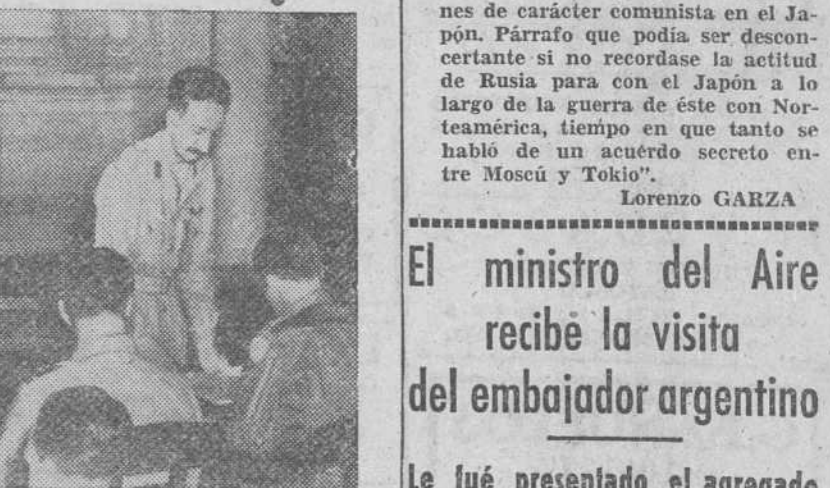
nes de carácter comunista en el Japón. Párrafo que podía ser desconcertante si no recordase la actitud de Rusia para con el Japón a lo largo de la guerra de éste con Norteamérica, tiempo en que tanto se habló de un acuerdo secreto entre Moscú y Tokio".

Lorenzo GARZA

El ministro del Aire recibe la visita del embajador argentino

Le fué presentado el agregado